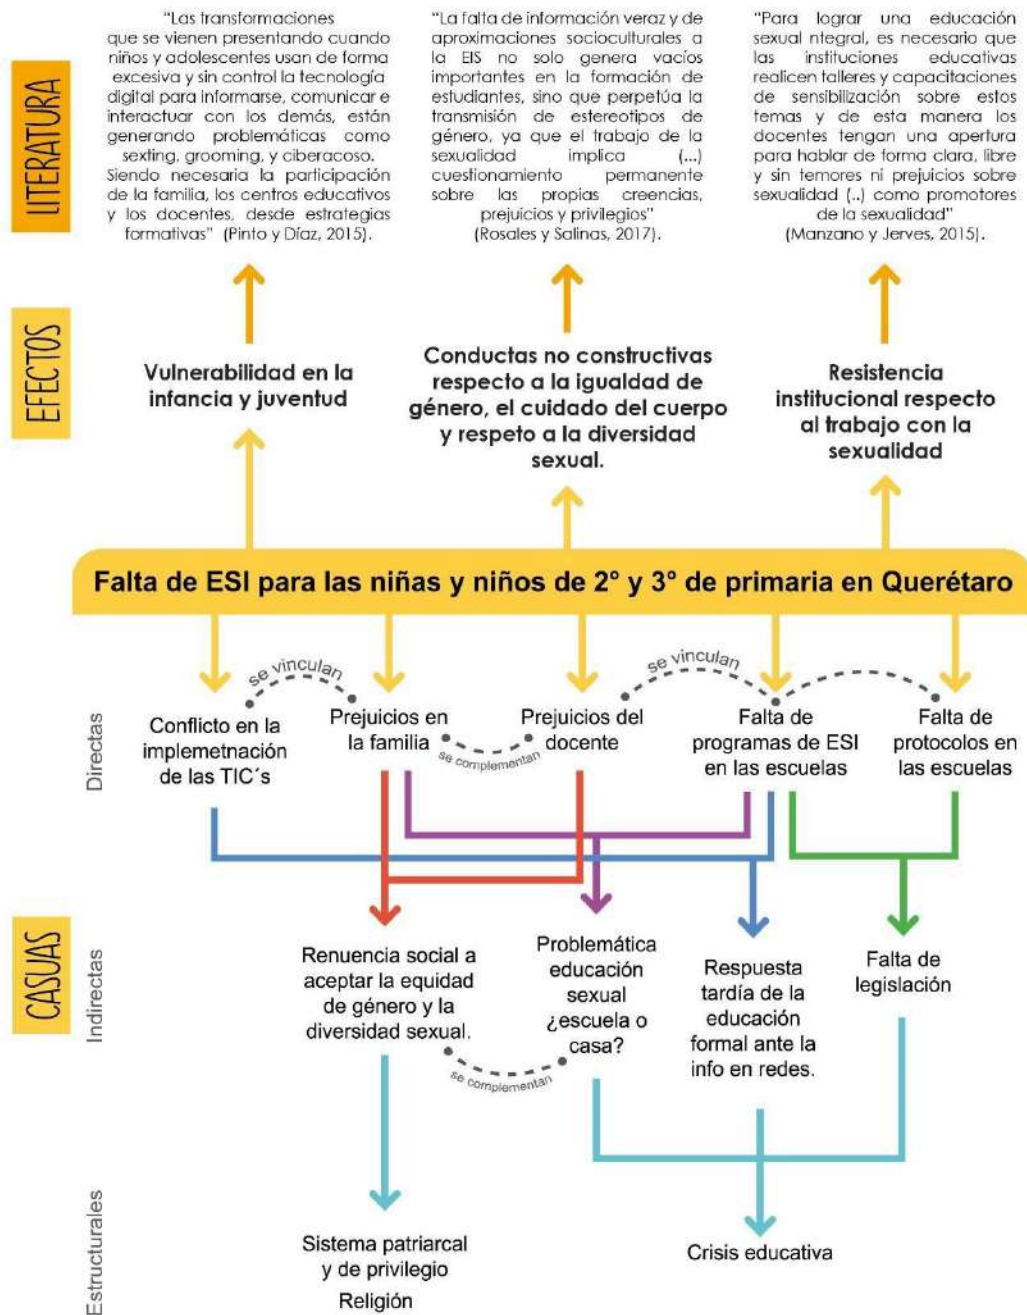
LITERATURA

"Las transformaciones que se vienen presentando cuando niños y adolescentes usan de forma excesiva y sin control la tecnología digital para informarse, comunicar e interactuar con los demás, están generando problemáticas como sexting, grooming, y ciberacoso. Siendo necesaria la participación de la familia, los centros educativos y los docentes, desde estrategias formativas" (Pinto y Díaz, 2015).

"La falta de información veraz y de aproximaciones socioculturales a la EIS no solo genera vacíos importantes en la formación de estudiantes, sino que perpetúa la transmisión de estereotipos de género, ya que el trabajo de la sexualidad implica (...) cuestionamiento permanente sobre las propias creencias, prejuicios y privilegios" (Rosales y Salinas, 2017).

"Para lograr una educación sexual ntegral, es necesario que las instituciones educativas realicen talleres y capacitaciones de sensibilización sobre estos temas y de esta manera los docentes tengan una apertura para hablar de forma clara, libre y sin temores ni prejuicios sobre sexualidad (..) como promotores de la sexualidad" (Manzano y Jerves, 2015).

EFECTOS

Vulnerabilidad en la infancia y juventud

Conductas no constructivas respecto a la igualdad de género, el cuidado del cuerpo y respeto a la diversidad sexual.

Resistencia institucional respecto al trabajo con la sexualidad

Falta de ESI para las niñas y niños de 2° y 3° de primaria en Querétaro

Directas

se vinculan

se vinculan

Conflicto en la implemetnación de las TIC´s

Prejuicios en la familia

se complementan

Prejuicios del docente

Falta de programas de ESI en las escuelas

Falta de protocolos en las escuelas

CASUAS

Indirectas

Renuencia social a aceptar la equidad de género y la diversidad sexual.

Problemática educación sexual ¿escuela o casa?

se complementan

Respuesta tardía de la educación formal ante la info en redes.

Falta de legislación

Estructurales

Sistema patriarcal y de privilegio
Religión

Crisis educativa